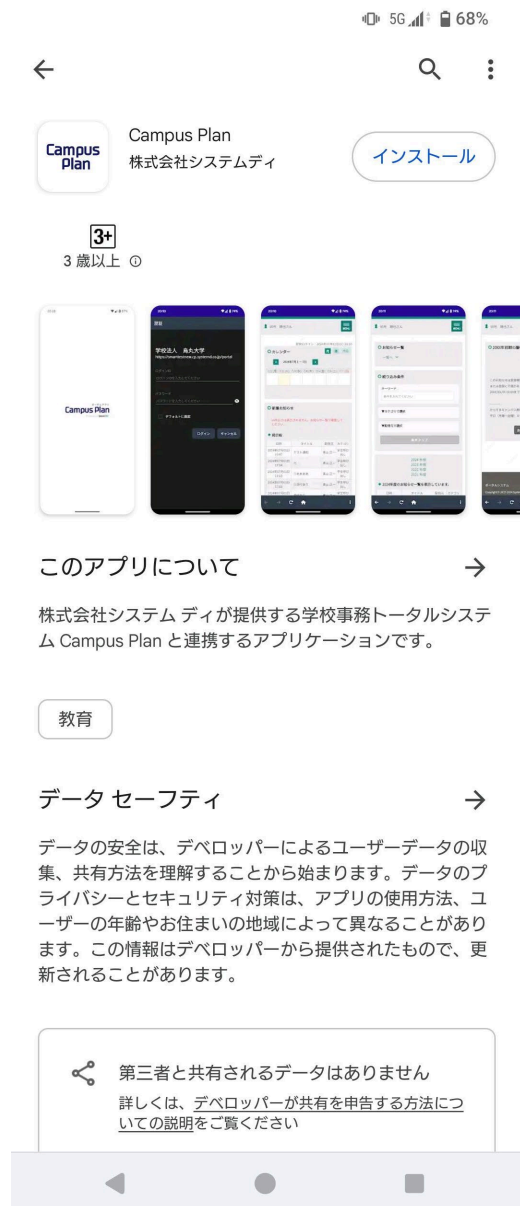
5G 68%

Campus Plan

Campus Plan
株式会社システムディ

インストール

3+
3 歳以上 ⓘ

学校法人 鳥丸大学

Campus Plan

このアプリについて →

株式会社システム ディが提供する学校事務トータルシステム Campus Plan と連携するアプリケーションです。

教育

データ セーフティ →

データの安全は、デベロッパーによるユーザーデータの収集、共有方法を理解することから始まります。データのプライバシーとセキュリティ対策は、アプリの使用方法、ユーザーの年齢やお住まいの地域によって異なることがあります。この情報はデベロッパーから提供されたもので、更新されることがあります。

第三者と共有されるデータはありません
詳しくは、デベロッパーが共有を申告する方法についての説明をご覧ください